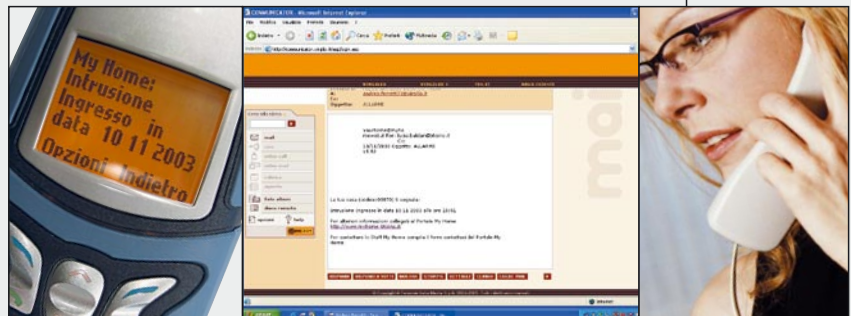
My Home:
Intrusione
Ingresso in
data 10 11 2003
Opzioni Indietro

COMUNICATOR - Microsoft Internet Explorer

File Modifica Visualizza Preferiti Strumenti ?

Indietro Cerca Preferiti Multimedia

Oggetto: ALLARME

Per ulteriori informazioni collegati al Portale My Home

Per cambiare le Stati My Home consulta il tuo portale My Home

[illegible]